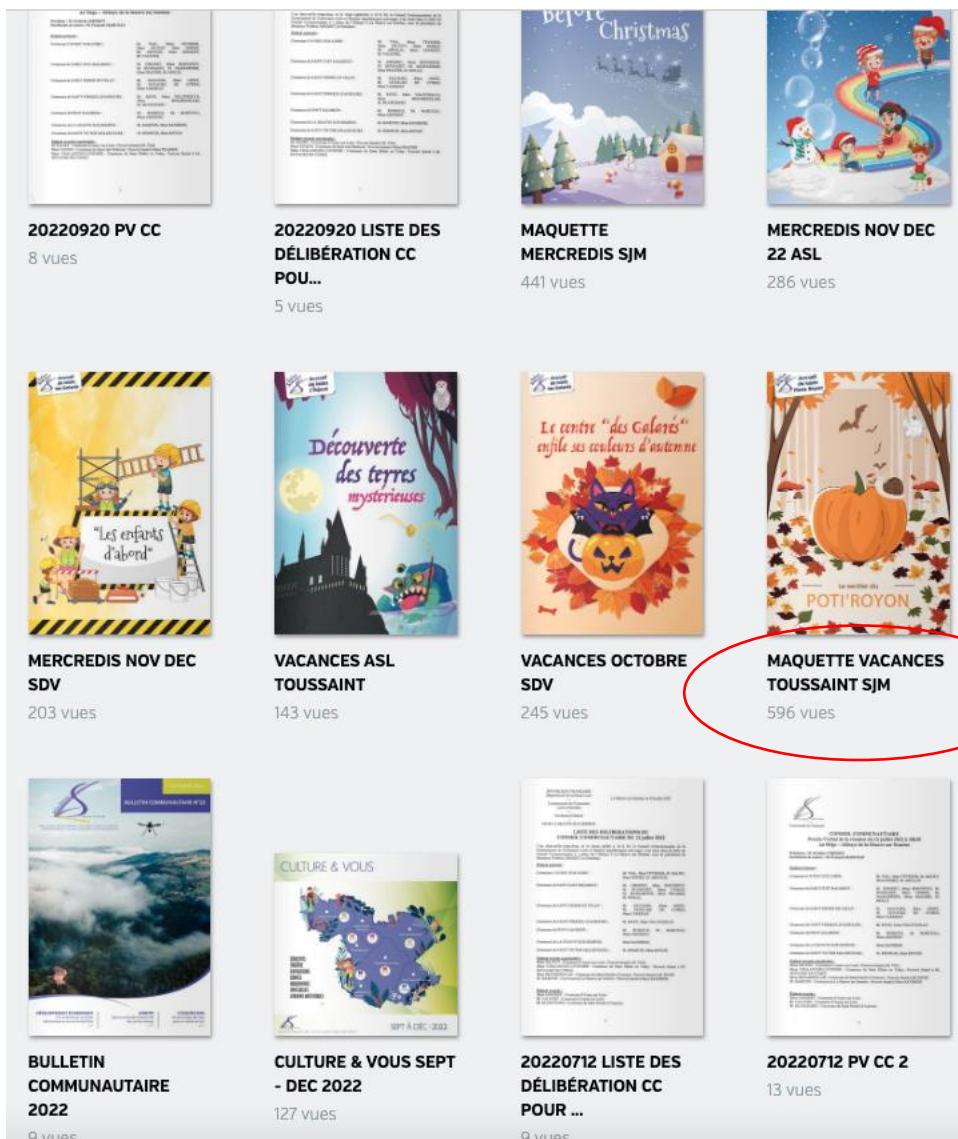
20220920 PV CC
8 vues

20220920 LISTE DES DÉLIBÉRATION CC POU...
5 vues

Before Christmas

MAQUETTE MERCREDIS SJM
441 vues

MERCREDIS NOV DEC 22 ASL
286 vues

"Les enfants d'abord"

MERCREDIS NOV DEC SDV
203 vues

Découverte des terres mystérieuses

VACANCES ASL TOUSSAINT
143 vues

Le centre "des Galarés" enfile ses couleurs d'automne

VACANCES OCTOBRE SDV
245 vues

POTI'ROYON

MAQUETTE VACANCES TOUSSAINT SJM
596 vues

BULLETIN COMMUNAUTAIRE N°22

BULLETIN COMMUNAUTAIRE 2022
9 vues

CULTURE & VOUS

SEPT À DÉC • 2022

CULTURE & VOUS SEPT - DEC 2022
127 vues

LISTE DES DÉLIBÉRATIONS DU CONSEIL COMMUNAUTAIRE DU 12 juillet 2022

20220712 LISTE DES DÉLIBÉRATION CC POUR ...
9 vues

CONSEIL COMMUNAUTAIRE

20220712 PV CC 2
13 vues